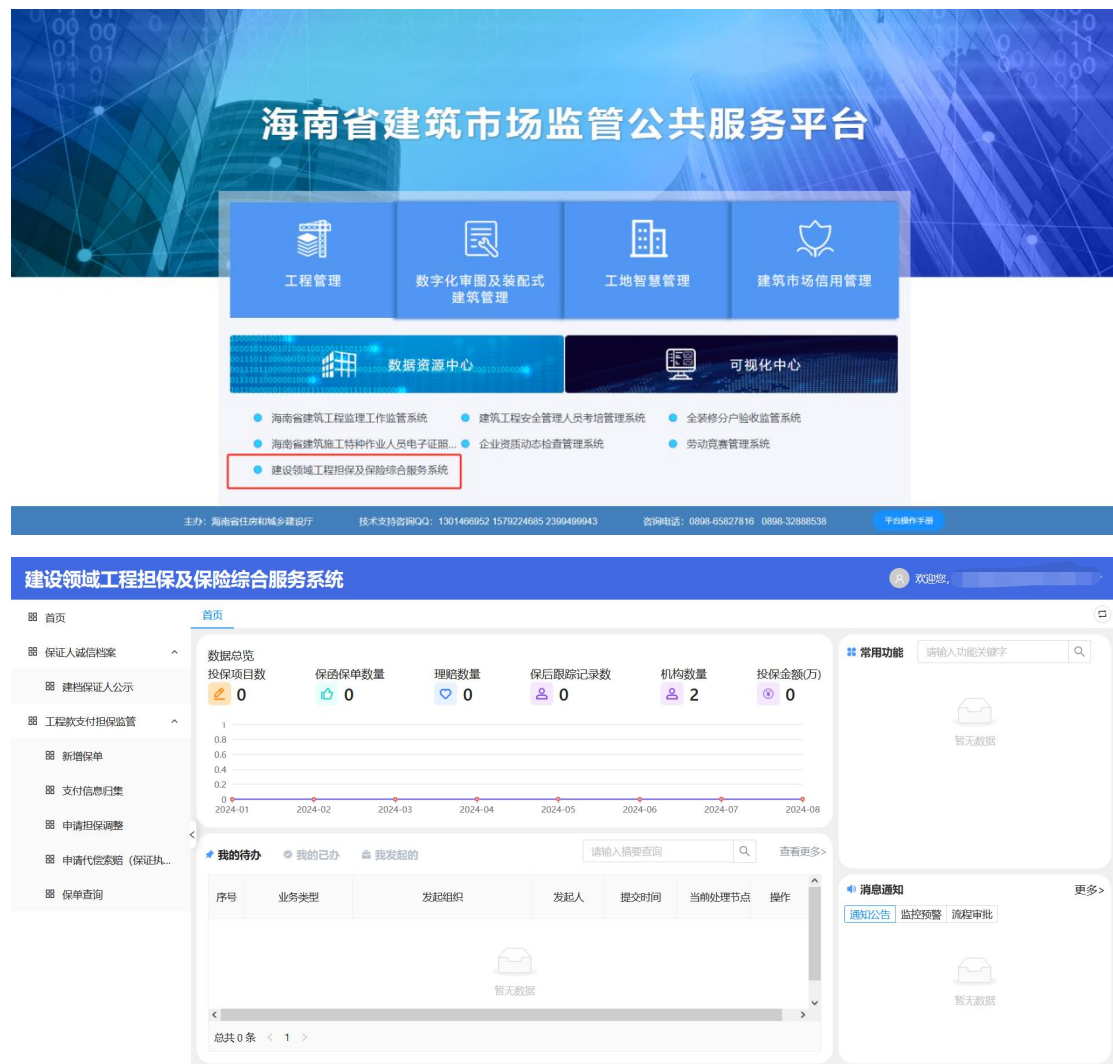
海南省建筑市场监管公共服务平台

工程管理

数字化审图及装配式建筑管理

工地智慧管理

建筑市场信用管理

数据资源中心

可视化中心

海南省建筑工程监理工作监管系统
建筑工程安全管理人员考培管理系统
全装修分户验收监管系统
海南省建筑施工特种作业人员电子证照...
企业资质动态检查管理系统
劳动竞赛管理系统
建设领域工程担保及保险综合服务系统

主办：海南省住房和城乡建设厅　技术支持咨询QQ：1301466952 1579224685 2399499943　咨询电话：0898-65827816 0898-32888538　平台操作手册

建设领域工程担保及保险综合服务系统

欢迎您，

首页
保证人诚信档案
建档保证人公示
工程款支付担保监管
新增保单
支付信息归集
申请担保调整
申请代偿索赔（保证执...
保单查询

首页

数据总览

| 投保项目数 | 保函保单数量 | 理赔数量 | 保后跟踪记录数 | 机构数量 | 投保金额(万) |
|---|---|---|---|---|---|
| 0 | 0 | 0 | 0 | 2 | 0 |

1
0.8
0.6
0.4
0.2
0
2024-01 2024-02 2024-03 2024-04 2024-05 2024-06 2024-07 2024-08

常用功能
请输入功能关键字
暂无数据

我的待办　我的已办　我发起的
请输入摘要查询
查看更多>

| 序号 | 业务类型 | 发起组织 | 发起人 | 提交时间 | 当前处理节点 | 操作 |
|---|---|---|---|---|---|---|

暂无数据

总共 0 条 < 1 >

消息通知
更多>
通知公告　监控预警　流程审批
暂无数据